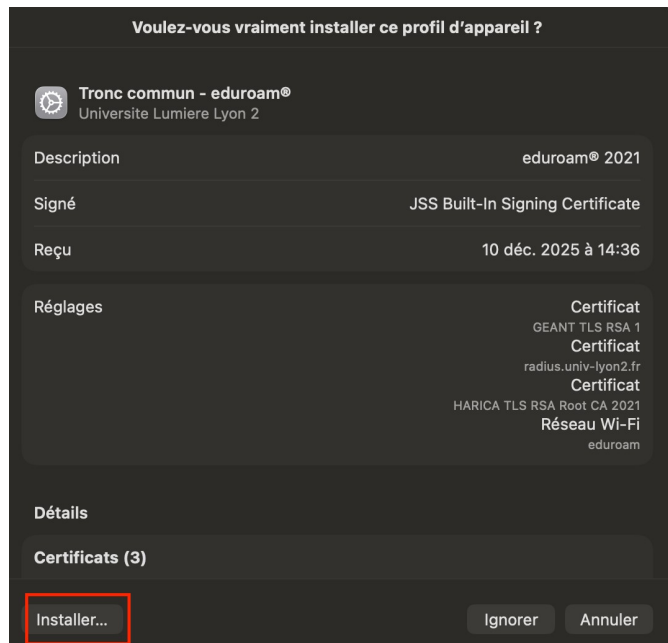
Voulez-vous vraiment installer ce profil d'appareil ?

Tronc commun - eduroam®
Universite Lumiere Lyon 2

| | |
|---|---|
| Description | eduroam® 2021 |
| Signé | JSS Built-In Signing Certificate |
| Reçu | 10 déc. 2025 à 14:36 |

Réglages
Certificat
GEANT TLS RSA 1
Certificat
radius.univ-lyon2.fr
Certificat
HARICA TLS RSA Root CA 2021
Réseau Wi-Fi
eduroam

Détails

Certificats (3)

Installer... Ignorer Annuler